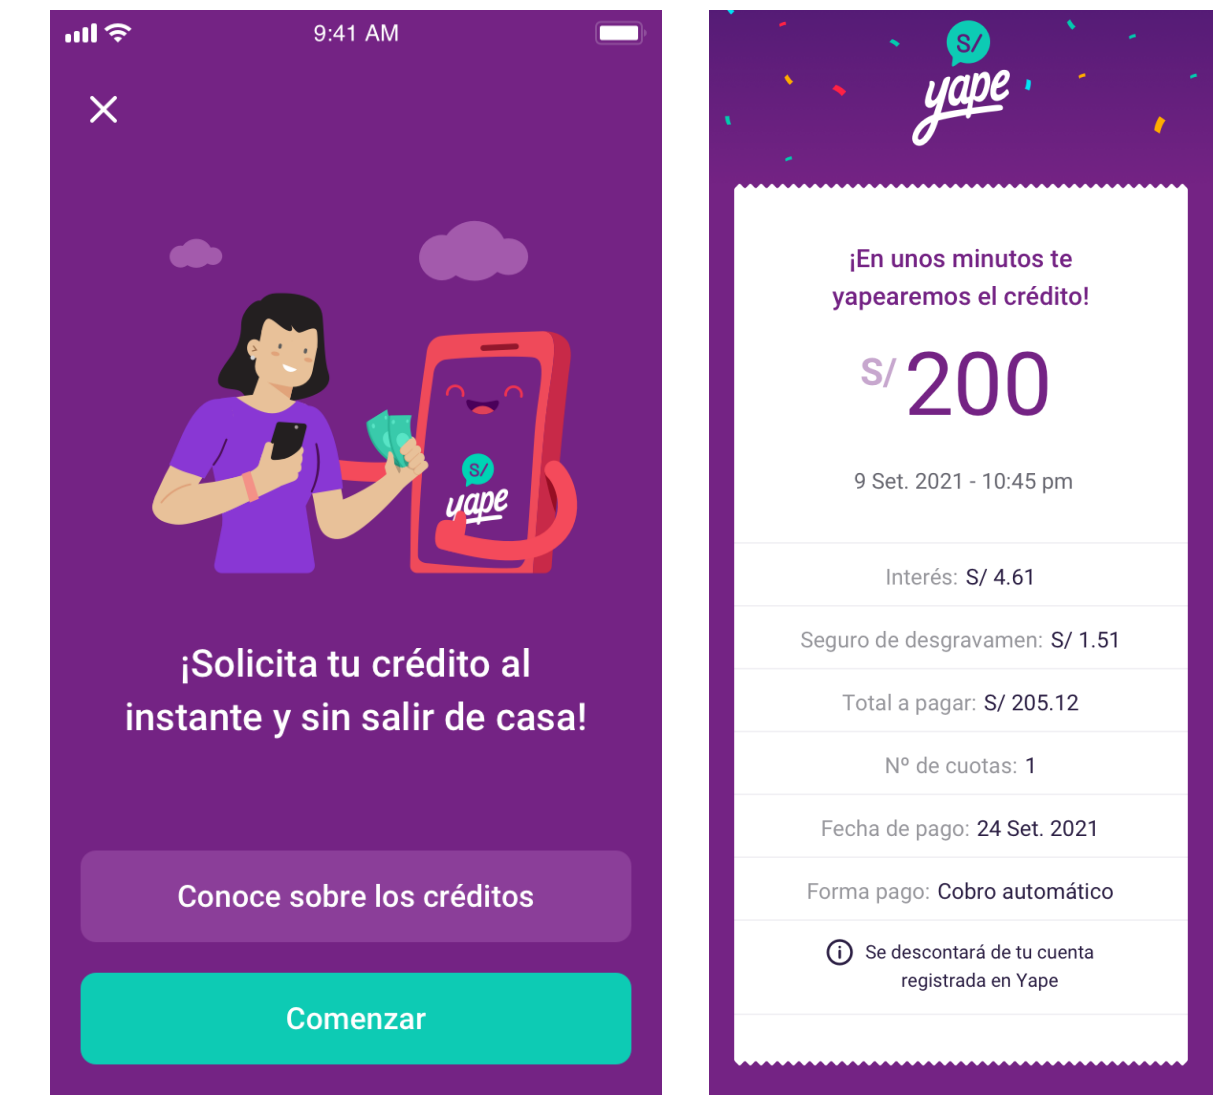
9:41 AM

×

S/
yape

¡Solicita tu crédito al instante y sin salir de casa!

Conoce sobre los créditos

Comenzar

S/
yape

¡En unos minutos te yapearemos el crédito!

S/ 200

9 Set. 2021 - 10:45 pm

Interés: S/ 4.61

Seguro de desgravamen: S/ 1.51

Total a pagar: S/ 205.12

Nº de cuotas: 1

Fecha de pago: 24 Set. 2021

Forma pago: Cobro automático

Se descontará de tu cuenta registrada en Yape